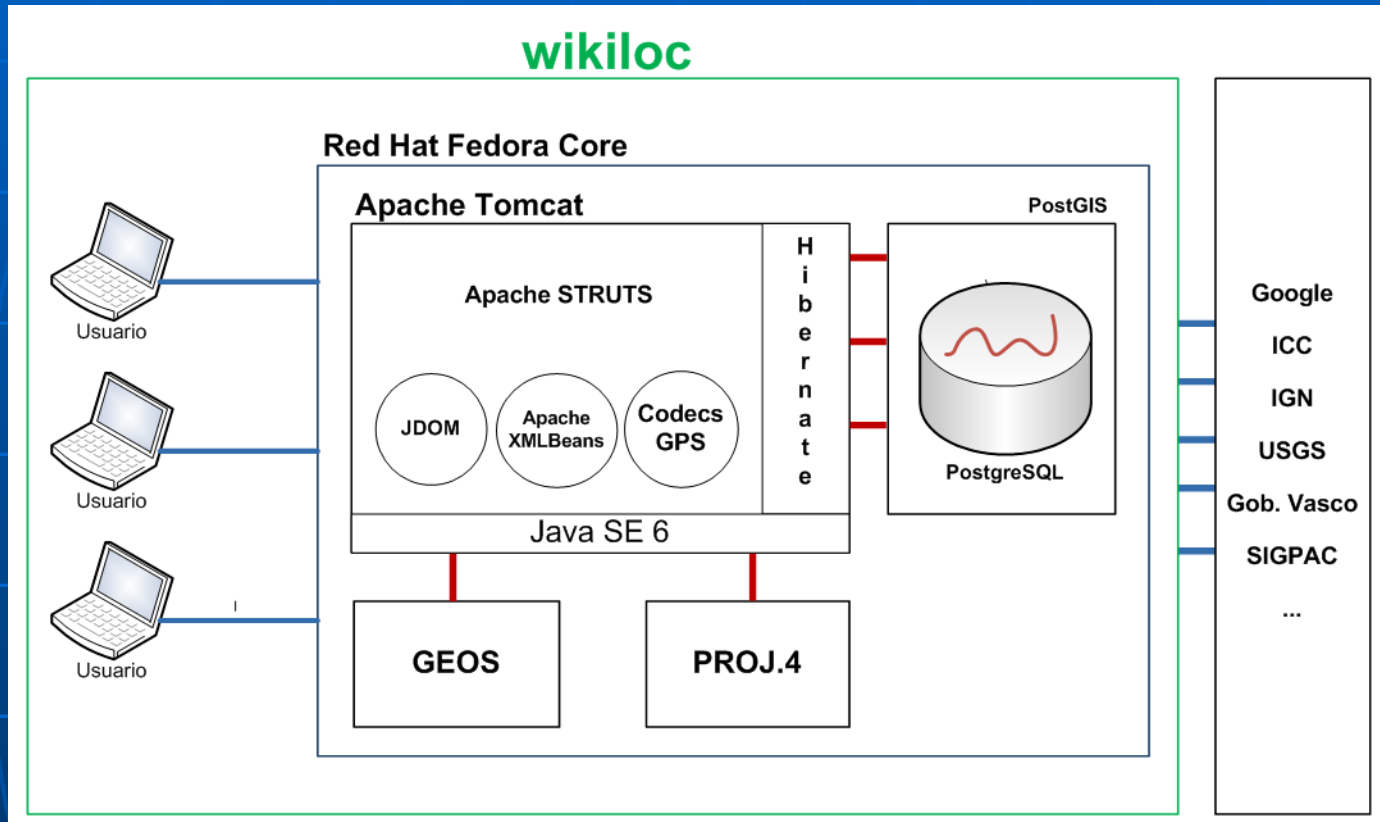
wikiloc

Red Hat Fedora Core

Apache Tomcat

PostGIS

Apache STRUTS

JDOM

Apache XMLBeans

Codecs GPS

Hibernate

PostgreSQL

Java SE 6

GEOS

PROJ.4

Usuario

Usuario

Usuario

Google
ICC
IGN
USGS
Gob. Vasco
SIGPAC
...